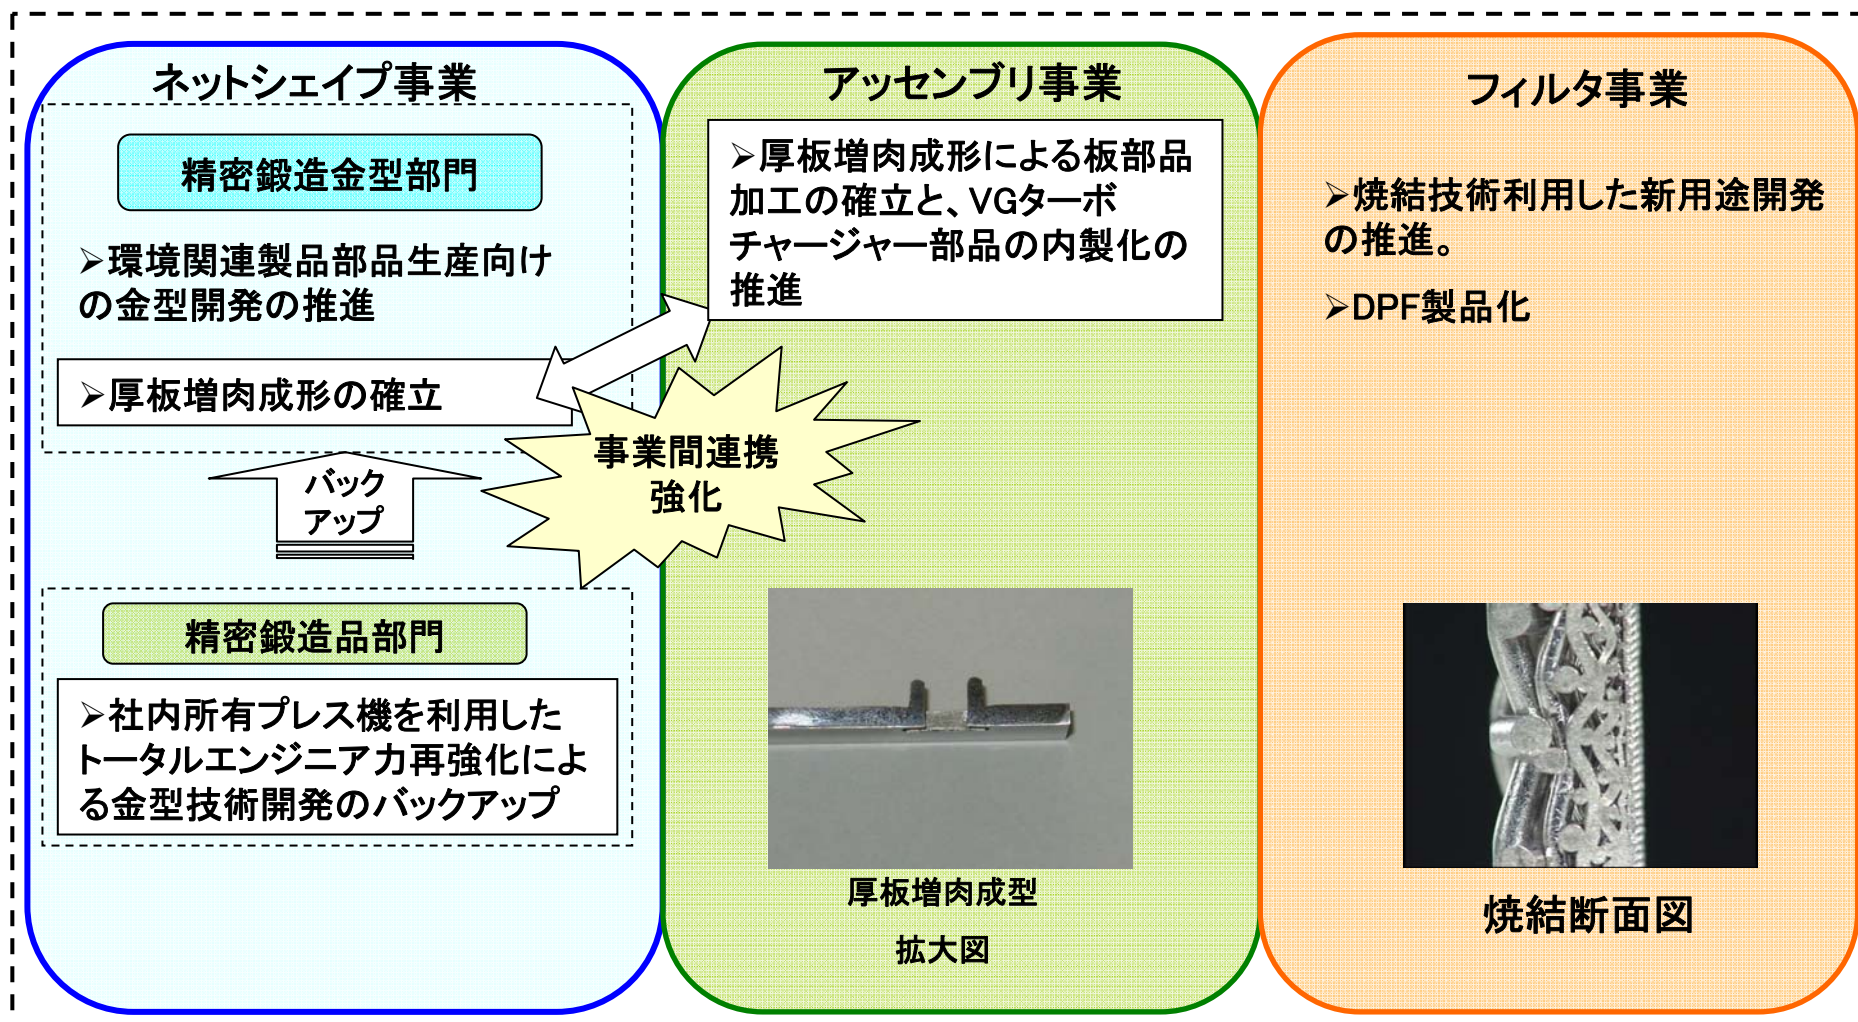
ネットシェイプ事業

精密鍛造金型部門

➢環境関連製品部品生産向けの金型開発の推進

➢厚板増肉成形の確立

バックアップ

精密鍛造品部門

➢社内所有プレス機を利用したトータルエンジニア力再強化による金型技術開発のバックアップ

アッセンブリ事業

➢厚板増肉成形による板部品加工の確立と、VGターボチャージャー部品の内製化の推進

事業間連携強化

厚板増肉成型

拡大図

フィルタ事業

➢焼結技術利用した新用途開発の推進。

➢DPF製品化

焼結断面図